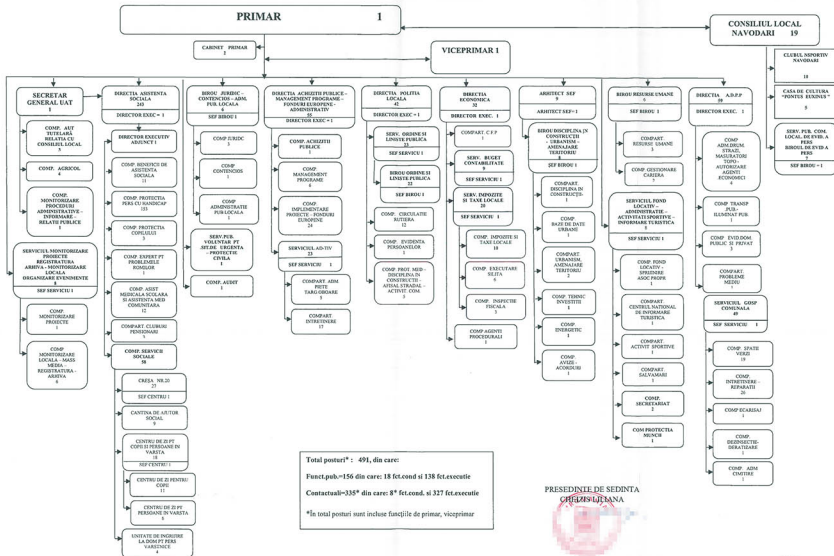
PRIMAR 1

CONSILIUL LOCAL NAVODARI 19

CABINET PRIMAR 2

VICEPRIMAR 1

CLUBUL SPORTIV NAVODARI 18

CASA DE CULTURA "PONTUS EUXINUS" 5

SERV. PUB. COM. LOCAL DE EVID. A PERS. BIROUL DE EVID. A PERS
SEF BIROU 1

SECRETAR GENERAL UAT 1

COMP. AUT TUTELARA RELATIA CU CONSILIUL LOCAL 5

COMP. AGRICOL 4

COMP. MONITORIZARE PROCEDURI ADMINISTRATIVE - INFORMARE - RELATII PUBLICE 8

SERVICIUL MONITORIZARE PROIECTE REGISTRATURA ARHIVA - MONITORIZARE LOCALA ORGANIZARE EVENIMENTE 8
SEF SERVICIU 1

COMP. MONITORIZARE PROIECTE 1

COMP. MONITORIZARE LOCALA - MASS MEDIA REGISTRATURA - ARHIVA 6

DIRECTIA ASISTENTA SOCIALA 243
DIRECTOR EXEC. 1

DIRECTOR EXECUTIV ADJUNCT 1

COMP. BENEFICII DE ASISTENTA SOCIALA 11

COMP. PROTECTIA PERS CU HANDICAP 151

COMP. PROTECTIA COPILULUI 3

COMP. EXPERT PT PROBLEMELE ROMILOR 1

COMP. ASIST. MEDICALA SCOLARA SI ASISTENTA MED COMUNITARA 12

COMPART. CLUBURI PENSIONARI 5

COMP. SERVICII SOCIALE 58

CRESA NR.20 27
SEF CENTRU 1

CANTINA DE AJUTOR SOCIAL 9

CENTRU DE ZI PT COPII SI PERSOANE IN VARSTA 18
SEF CENTRU 1

CENTRU DE ZI PENTRU COPII 11

CENTRU DE ZI PT PERSOANE IN VARSTA 6

UNITATE DE INGRIJIRE LA DOM PT PERS VARSTNICE 4

BIROU JURIDIC - CONTENCIOS - ADM. PUB. LOCALA 6
SEF BIROU 1

COMP. JURIDIC 1

COMP. CONTENCIOS 3

COMP. ADMINISTRATIE PUB LOCALA 1

SERV. PUB. VOLUNTAR PT SIT. DE URGENTA - PROTECTIE CIVILA 1

COMP. AUDIT 1

DIRECTIA ACHIZITII PUBLICE - MANAGEMENT PROGRAME - FONDURI EUROPENE - ADMINISTRATIV 65
DIRECTOR EXEC. 1

COMP. ACHIZITII PUBLICE 5

COMP. MANAGEMENT PROGRAME 4

COMP. IMPLEMENTARE PROIECTE - FONDURI EUROPENE 24

SERVICIUL AD-TIV 23
SEF SERVICIU 1

COMPART. ADM PIETE TARG OBOARE 5

COMPART. INTRETINERE 17

DIRECTIA POLITIA LOCALA 42
DIRECTOR EXEC. 1

SERV. ORDINE SI LINISTE PUBLICA 10
SEF SERVICIU 1

BIROU ORDINE SI LINISTE PUBLICA 22
SEF BIROU 1

COMP. CIRCULATIE RUTIERA 12

COMP. EVIDENTA PERSOANELOR 4

COMP. PROT. MED - DISCIPLINA IN CONSTRUCTII - AFISAJ STRADAL - ACTIVIT. COM. 3

DIRECTIA ECONOMICA 32
DIRECTOR EXEC. 1

COMPART. C.F.P. 1

SERV. BUGET CONTABILITATE 9
SEF SERVICIU 1

SERV. IMPOZITE SI TAXE LOCALE 20
SEF SERVICIU 1

COMP. IMPOZITE SI TAXE LOCALE 10

COMP. EXECUTARE SILITA 6

COMP. INSPECTIE FISCALA 3

COMP. AGENTI PROCEDURALI 1

ARHITECT SEF 9
ARHITECT SEF 1

BIROU DISCIPLINA IN CONSTRUCTII URBANISM - AMENAJARE TERITORIU 8
SEF BIROU 1

COMPART. DISCIPLINA IN CONSTRUCTII 1

COMP. BAZE DE DATE URBANE 1

COMPART. URBANISM, AMENAJARE TERITORIU 2

COMP. TEHNIC INVESTITII 1

COMP. ENERGETIC 1

COMP. AVIZE - ACORDURI 1

BIROU RESURSE UMANE 5
SEF BIROU 1

COMPART. RESURSE UMANE 3

COMP. GESTIONARE CARIERA 1

SERVICIUL FOND LOCATIV - ADMINISTRATIE - ACTIVITATI SPORTIVE - INFORMARE TURISTICA 9
SEF SERVICIU 1

COMP. FOND LOCATIV - SPRIJINIRE ASOC PROPR 1

COMPART. CENTRUL NATIONAL DE INFORMARE TURISTICA 1

COMPART. ACTIVIT. SPORTIVE 1

COMPART. SALVAMARI 1

COMP. SECRETARIAT 2

COM PROTECTIA MUNCII 1

DIRECTIA A.D.P.P. 59
DIRECTOR EXEC. 1

COMP. ADM. DRUM. STRAZI, MASURATORI TOPO - AUTORIZARE AGENTI ECONOMICI 4

COMP. TRANSP. PUB. - ILUMINAT PUB. 1

COMP. EVID. DOM. PUBLIC SI PRIVAT 3

COMPART. PROBLEME MEDIU 1

SERVICIUL GOSP. COMUNALA 49
SEF SERVICIU 1

COMP. SPATII VERZI 19

COMP. INTRETINERE - REPARATII 26

COMP. ECARISAJ 2

COMP. DEZINSECTIE - DERATIZARE 1

COMP. ADM. CIMITIRE 1

Total posturi* : 491, din care:

Funct.pub.=156 din care: 18 fct.cond si 138 fct.executie

Contactuali=335* din care: 8* fct.cond. si 327 fct.executie

*In total posturi sunt incluse funcţiile de primar, viceprimar

PRESEDINTE DE SEDINTA
CHETIE LILIANA